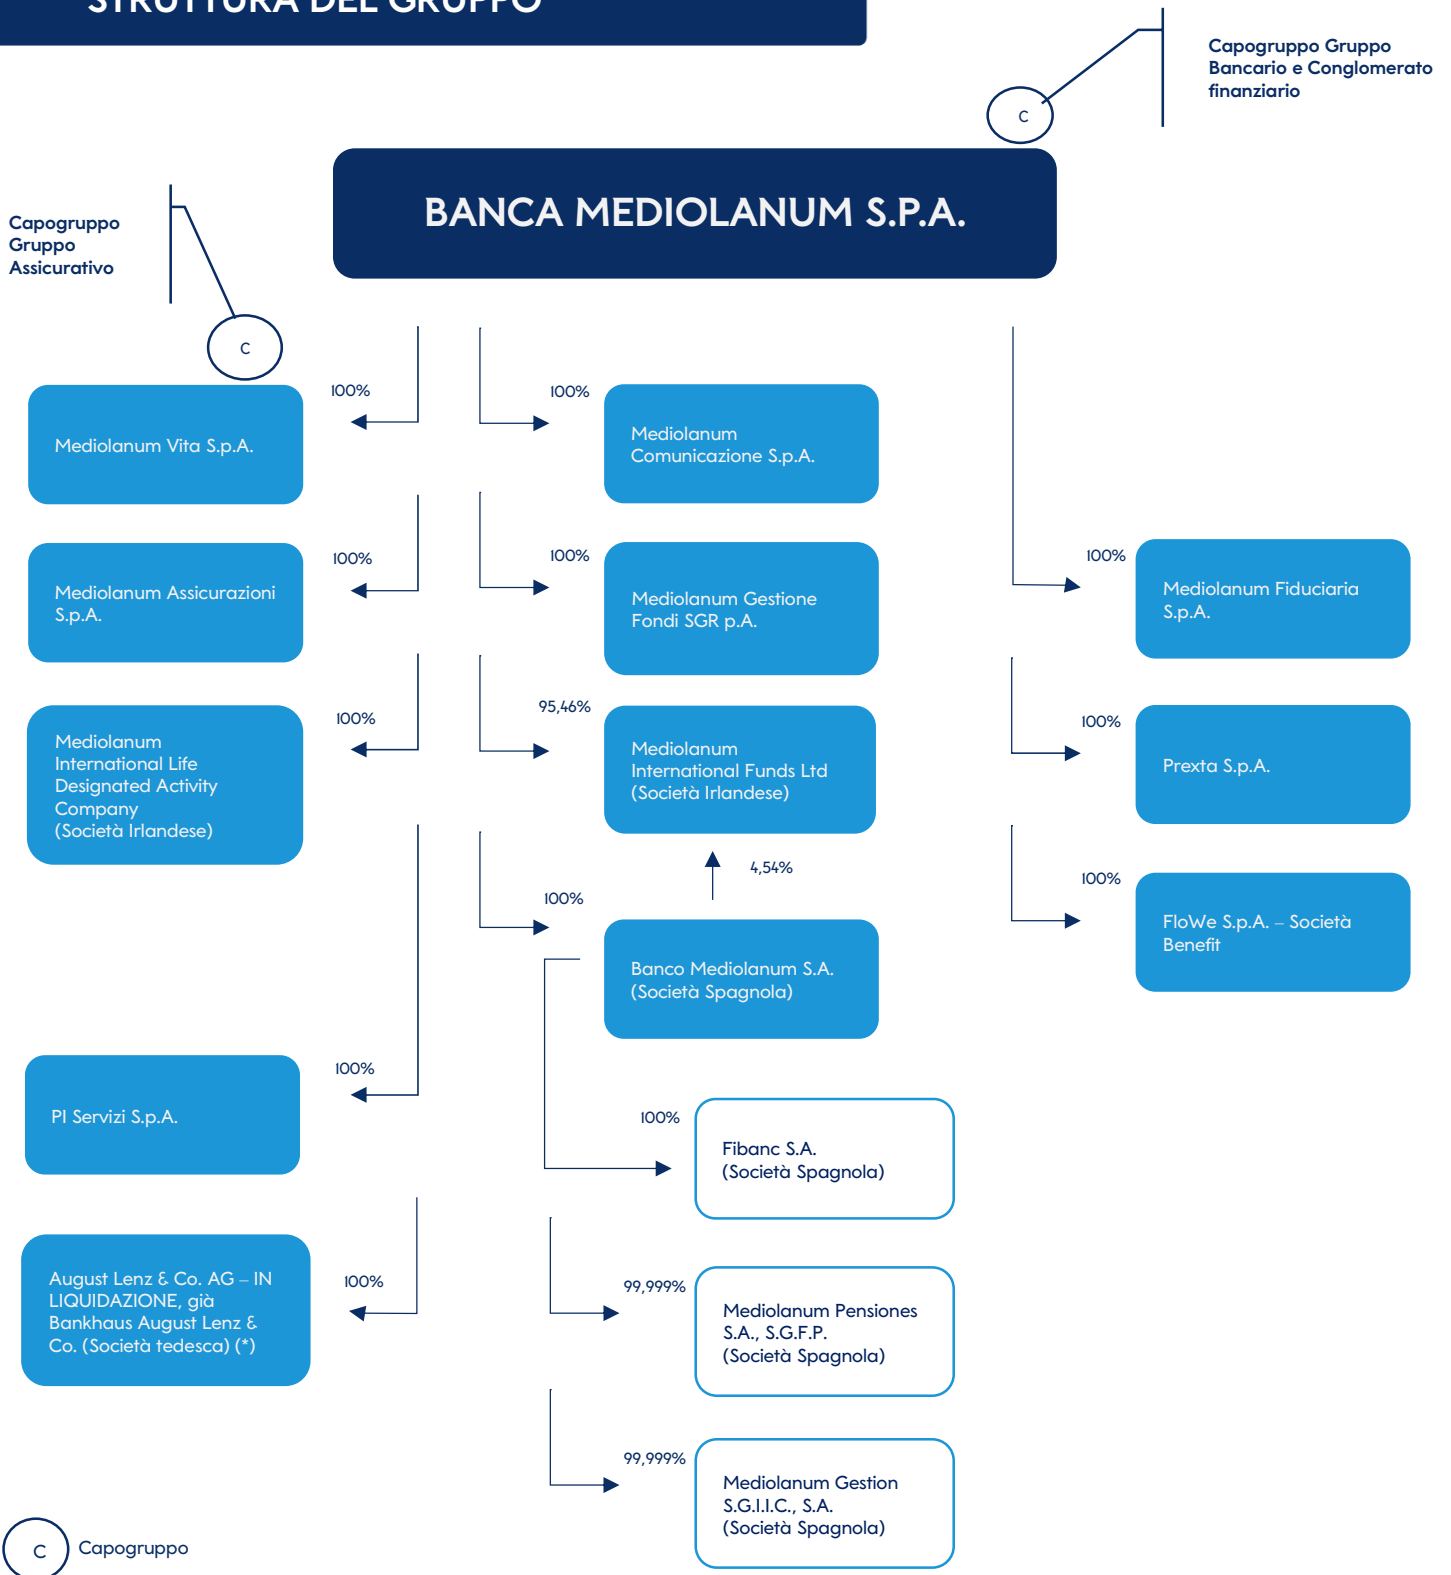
STRUTTURA DEL GRUPPO

Capogruppo Gruppo Bancario e Conglomerato finanziario

C

BANCA MEDIOLANUM S.P.A.

Capogruppo Gruppo Assicurativo

C

100%

Mediolanum Vita S.p.A.

100%

Mediolanum Comunicazione S.p.A.

100%

Mediolanum Assicurazioni S.p.A.

100%

Mediolanum Gestione Fondi SGR p.A.

100%

Mediolanum Fiduciaria S.p.A.

100%

Mediolanum International Life Designated Activity Company (Società Irlandese)

95,46%

Mediolanum International Funds Ltd (Società Irlandese)

100%

Prexta S.p.A.

4,54%

100%

100%

FloWe S.p.A. – Società Benefit

Banco Mediolanum S.A. (Società Spagnola)

100%

PI Servizi S.p.A.

100%

Fibanc S.A. (Società Spagnola)

August Lenz & Co. AG – IN LIQUIDAZIONE, già Bankhaus August Lenz & Co. (Società tedesca) (*)

100%

99,999%

Mediolanum Pensiones S.A., S.G.F.P. (Società Spagnola)

99,999%

Mediolanum Gestion S.G.I.I.C., S.A. (Società Spagnola)

C

Capogruppo